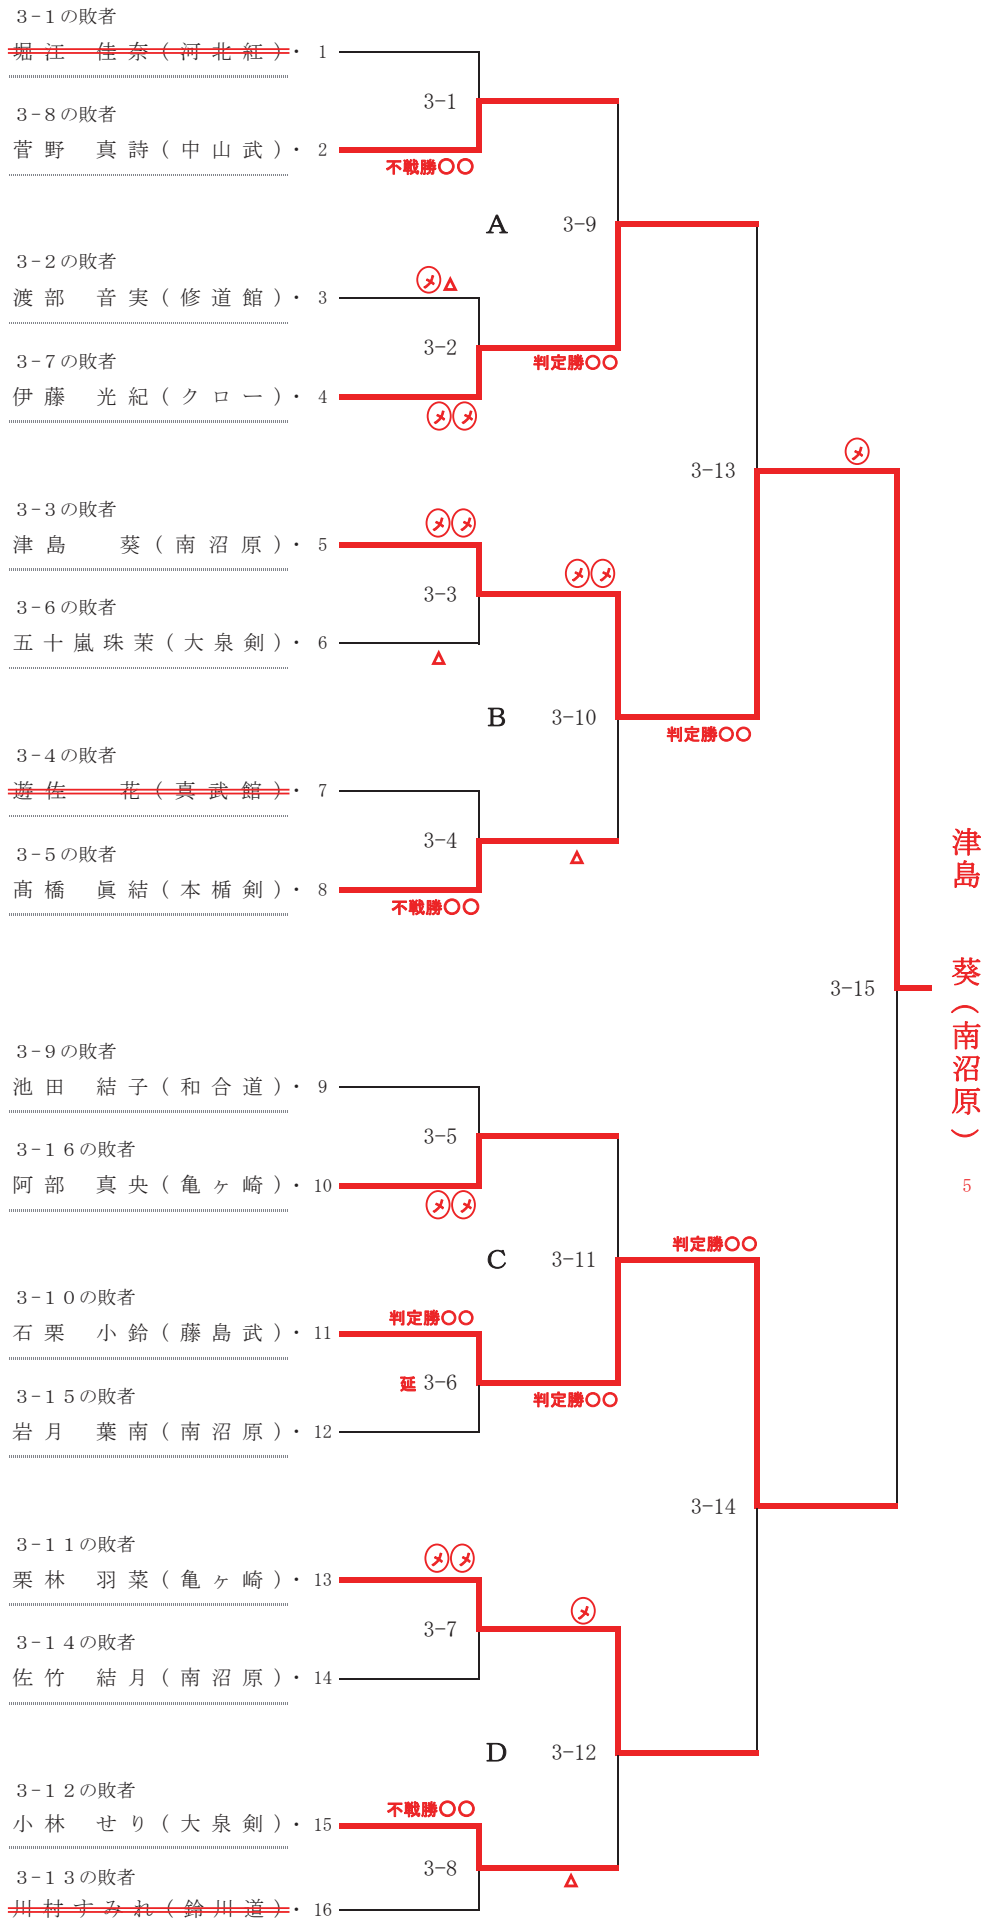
３－１の敗者
堀 江　佳 奈（河 北 紅）・ 1

３－８の敗者
菅 野　真 詩（中 山 武）・ 2

3-1
不戦勝〇〇

A　3-9

３－２の敗者
渡 部　音 実（修 道 館）・ 3
㋱△

３－７の敗者
伊 藤　光 紀（ク ロ ー）・ 4
3-2
判定勝〇〇
㋱㋱

3-13
㋱

３－３の敗者
津 島　葵（南 沼 原）・ 5
㋱㋱

３－６の敗者
五 十 嵐 珠 茉（大 泉 剣）・ 6
3-3
㋱㋱
△

B　3-10
判定勝〇〇

３－４の敗者
遊 佐　花（真 武 館）・ 7

３－５の敗者
髙 橋　眞 結（本 楯 剣）・ 8
3-4
△
不戦勝〇〇

津島　葵（南沼原）
5

3-15

３－９の敗者
池 田　結 子（和 合 道）・ 9

３－１６の敗者
阿 部　真 央（亀 ヶ 崎）・ 10
3-5
㋱㋱

C　3-11
判定勝〇〇

３－１０の敗者
石 栗　小 鈴（藤 島 武）・ 11
判定勝〇〇

３－１５の敗者
岩 月　葉 南（南 沼 原）・ 12
延 3-6
判定勝〇〇

3-14

３－１１の敗者
栗 林　羽 菜（亀 ヶ 崎）・ 13
㋱㋱

３－１４の敗者
佐 竹　結 月（南 沼 原）・ 14
3-7
㋱

D　3-12

３－１２の敗者
小 林　せ り（大 泉 剣）・ 15
不戦勝〇〇

３－１３の敗者
川 村 す み れ（鈴 川 道）・ 16
3-8
△